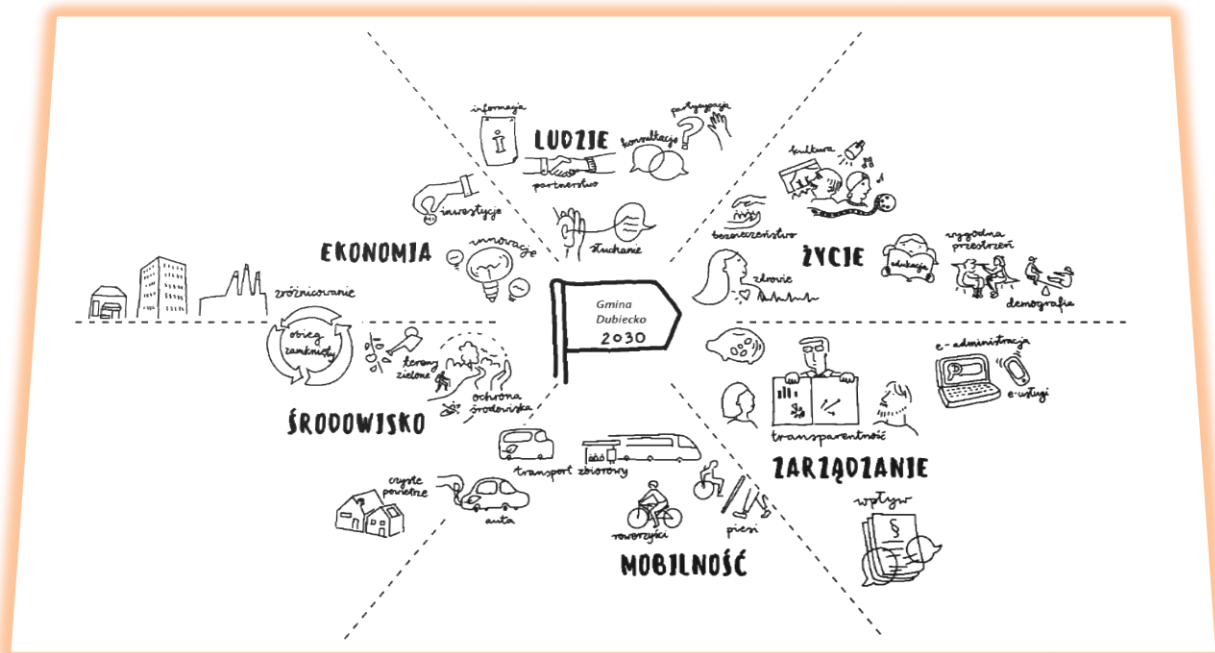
LUDZIE

informacje

partycypacja

konsultacje

partnerstwo

słuchanie

EKONOMIA

inwestycje

innowacje

zróżnicowanie

ŻYCIE

kultura

bezpieczeństwo

wygodna przestrzeń

edukacja

zdrowie

demografia

Gmina Dubiecko 2030

obieg zamknięty

tereny zielone

ochrona środowiska

ŚRODOWISKO

e-administracja

e-usługi

transparentność

ZARZĄDZANIE

wpływ

transport zbiorowy

czyste powietrze

auta

rowerzyści

piesi

MOBILNOŚĆ